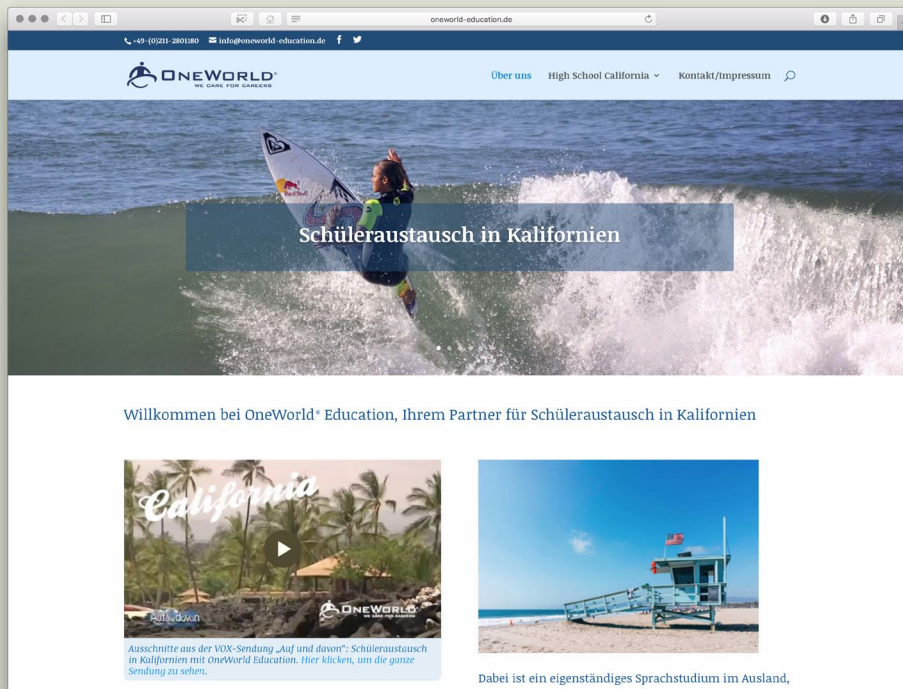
oneworld-education.de

+49-(0)211-2801180 info@oneworld-education.de f

ONEWORLD®
WE CARE FOR CAREERS

Über uns High School California Kontakt/Impressum

Schüleraustausch in Kalifornien

Willkommen bei OneWorld® Education, Ihrem Partner für Schüleraustausch in Kalifornien

California

Auf und davon

ONEWORLD
WE CARE FOR CAREERS

Ausschnitte aus der VOX-Sendung „Auf und davon": Schüleraustausch in Kalifornien mit OneWorld Education. Hier klicken, um die ganze Sendung zu sehen.

Dabei ist ein eigenständiges Sprachstudium im Ausland,